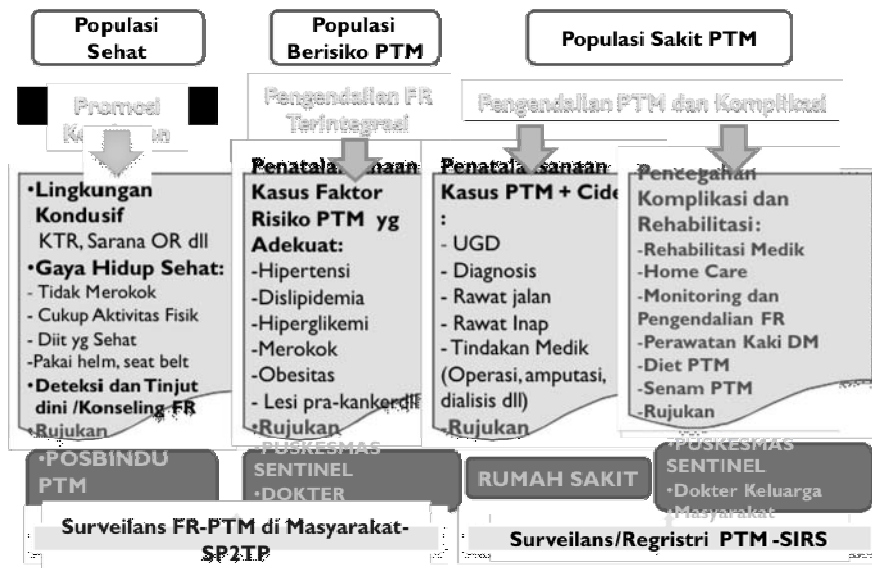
Populasi Sehat

Populasi Berisiko PTM

Populasi Sakit PTM

Promosi Ke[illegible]an

Pengendalian FR Terintegrasi

Pengendalian PTM dan Komplikasi

•Lingkungan Kondusif
KTR, Sarana OR dll
•Gaya Hidup Sehat:
- Tidak Merokok
- Cukup Aktivitas Fisik
- Diit yg Sehat
-Pakai helm, seat belt
•Deteksi dan Tinjut dini /Konseling FR
•Rujukan

Penatala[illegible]naan Kasus Faktor Risiko PTM yg Adekuat:
-Hipertensi
-Dislipidemia
-Hiperglikemi
-Merokok
-Obesitas
- Lesi pra-kankerdll
•Rujukan

Penatala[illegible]sanaan Kasus PTM + Cide :
- UGD
- Diagnosis
- Rawat jalan
- Rawat Inap
- Tindakan Medik (Operasi, amputasi, dialisis dll)
-Rujukan

Pencegahan Komplikasi dan Rehabilitasi:
-Rehabilitasi Medik
-Home Care
-Monitoring dan Pengendalian FR
-Perawatan Kaki DM
-Diet PTM
-Senam PTM
-Rujukan

•POSBINDU PTM

•PUSKESMAS SENTINEL
•DOKTER

RUMAH SAKIT

•PUSKESMAS SENTINEL
•Dokter Keluarga
•Masyarakat

Surveilans FR-PTM di Masyarakat-SP2TP

Surveilans/Regristri PTM -SIRS